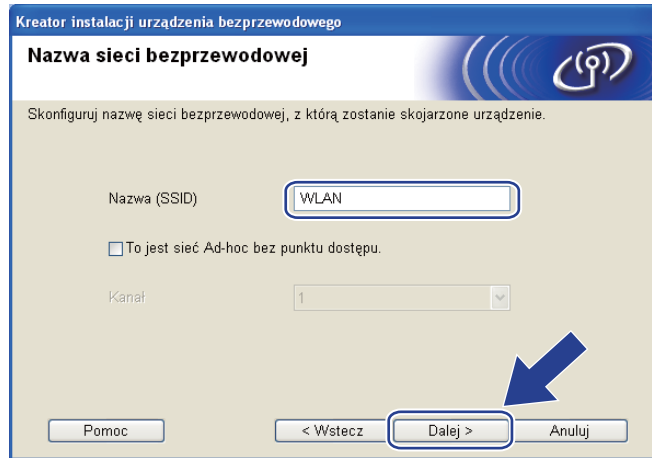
Kreator instalacji urządzenia bezprzewodowego

Nazwa sieci bezprzewodowej

Skonfiguruj nazwę sieci bezprzewodowej, z którą zostanie skojarzone urządzenie.

Nazwa (SSID) WLAN

To jest sieć Ad-hoc bez punktu dostępu.

Kanał 1

Pomoc

< Wstecz

Dalej >

Anuluj